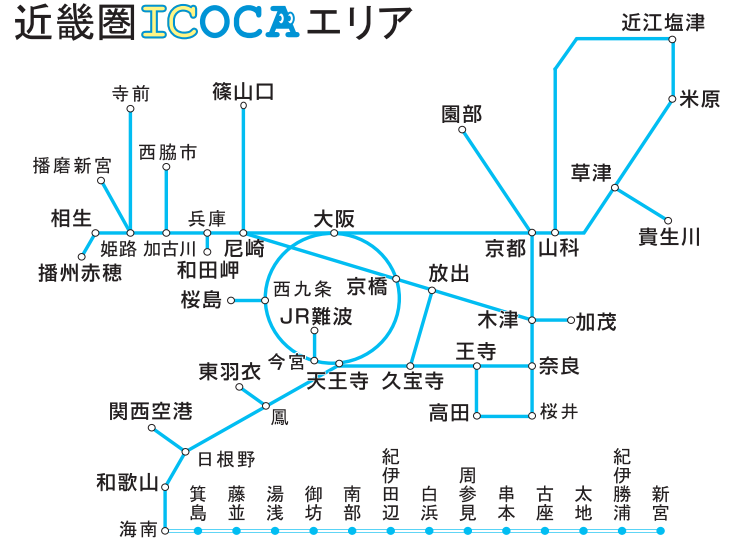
近畿圏ICOCAエリア

近江塩津
米原
草津
貴生川
篠山口
寺前
西脇市
播磨新宮
園部
相生
姫路
加古川
兵庫
尼崎
大阪
京都
山科
播州赤穂
和田岬
西九条
京橋
放出
桜島
JR難波
木津
加茂
今宮
天王寺
久宝寺
王寺
奈良
東羽衣
鳳
高田
桜井
関西空港
日根野
和歌山
海南
箕島
藤並
湯浅
御坊
南部
紀伊田辺
白浜
周参見
串本
古座
太地
紀伊勝浦
新宮